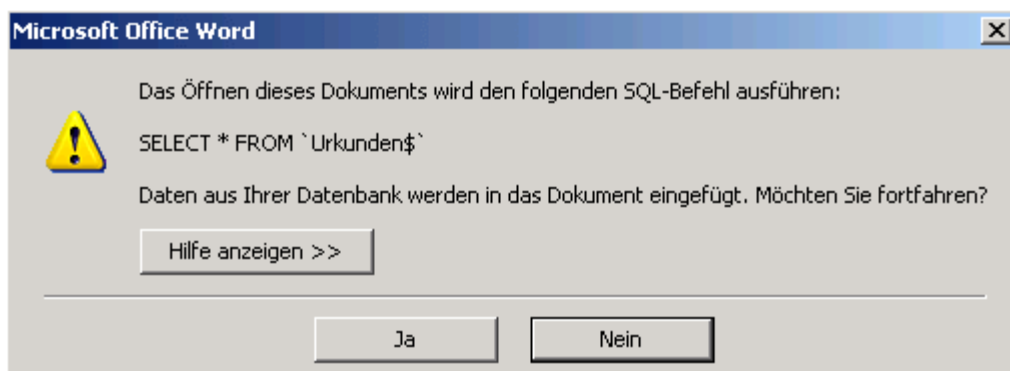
Microsoft Office Word

Das Öffnen dieses Dokuments wird den folgenden SQL-Befehl ausführen:

SELECT * FROM `Urkunden$`

Daten aus Ihrer Datenbank werden in das Dokument eingefügt. Möchten Sie fortfahren?

Hilfe anzeigen >>

Ja

Nein